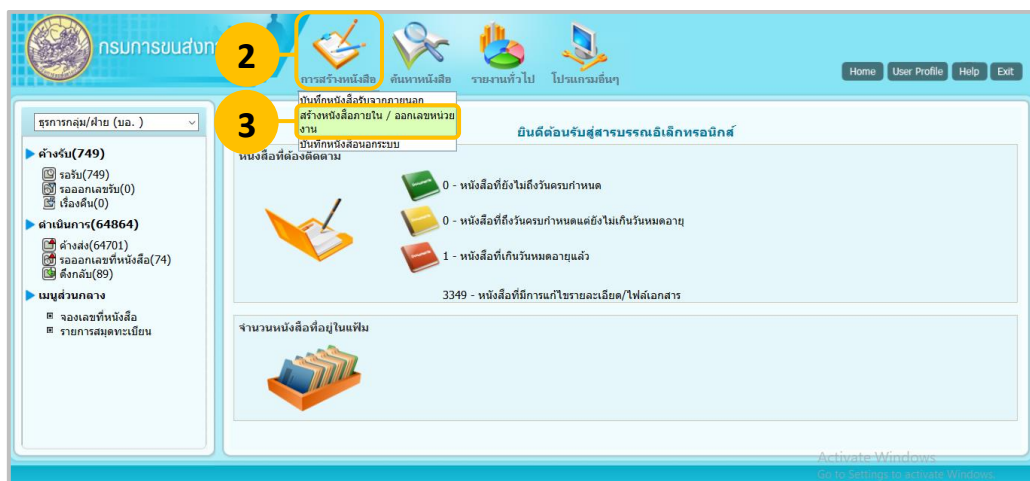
กรมการขนส่งท

2

การสร้างหนังสือ ค้นหาหนังสือ รายงานทั่วไป โปรแกรมอื่นๆ

Home User Profile Help Exit

บันทึกหนังสือรับจากภายนอก
สร้างหนังสือภายใน / ออกเลขหน่วยงาน
บันทึกหนังสือนอกระบบ

3

ธุรการกลุ่ม/ฝ่าย (บอ. )

ค้างรับ(749)
รอรับ(749)
รอออกเลขรับ(0)
เรื่องคืน(0)

ดำเนินการ(64864)
ค้างส่ง(64701)
รอออกเลขที่หนังสือ(74)
ดึงกลับ(89)

เมนูส่วนกลาง
จองเลขที่หนังสือ
รายการสมุดทะเบียน

ยินดีต้อนรับสู่สารบรรณอิเล็กทรอนิกส์

หนังสือที่ต้องติดตาม

0 - หนังสือที่ยังไม่ถึงวันครบกำหนด

0 - หนังสือที่ถึงวันครบกำหนดแต่ยังไม่เกินวันหมดอายุ

1 - หนังสือที่เกินวันหมดอายุแล้ว

3349 - หนังสือที่มีการแก้ไขรายละเอียด/ไฟล์เอกสาร

จำนวนหนังสือที่อยู่ในแฟ้ม

Activate Windows
Go to Settings to activate Windows.